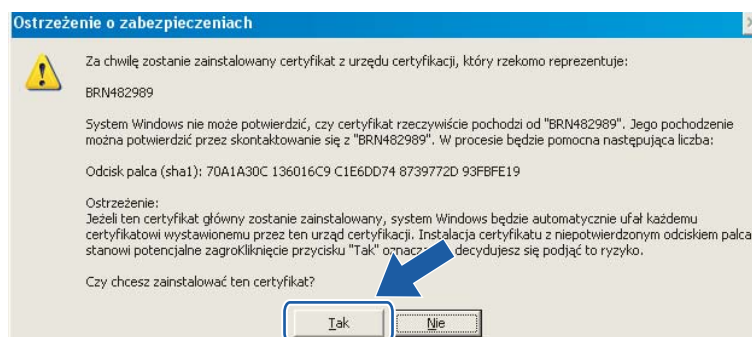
Ostrzeżenie o zabezpieczeniach

Za chwilę zostanie zainstalowany certyfikat z urzędu certyfikacji, który rzekomo reprezentuje:

BRN482989

System Windows nie może potwierdzić, czy certyfikat rzeczywiście pochodzi od "BRN482989". Jego pochodzenie można potwierdzić przez skontaktowanie się z "BRN482989". W procesie będzie pomocna następująca liczba:

Odcisk palca (sha1): 70A1A30C 136016C9 C1E6DD74 8739772D 93FBFE19

Ostrzeżenie:
Jeżeli ten certyfikat główny zostanie zainstalowany, system Windows będzie automatycznie ufał każdemu certyfikatowi wystawionemu przez ten urząd certyfikacji. Instalacja certyfikatu z niepotwierdzonym odciskiem palca stanowi potencjalne zagroKliknięcie przycisku "Tak" oznacz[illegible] decydujesz się podjąć to ryzyko.

Czy chcesz zainstalować ten certyfikat?

Tak

Nie